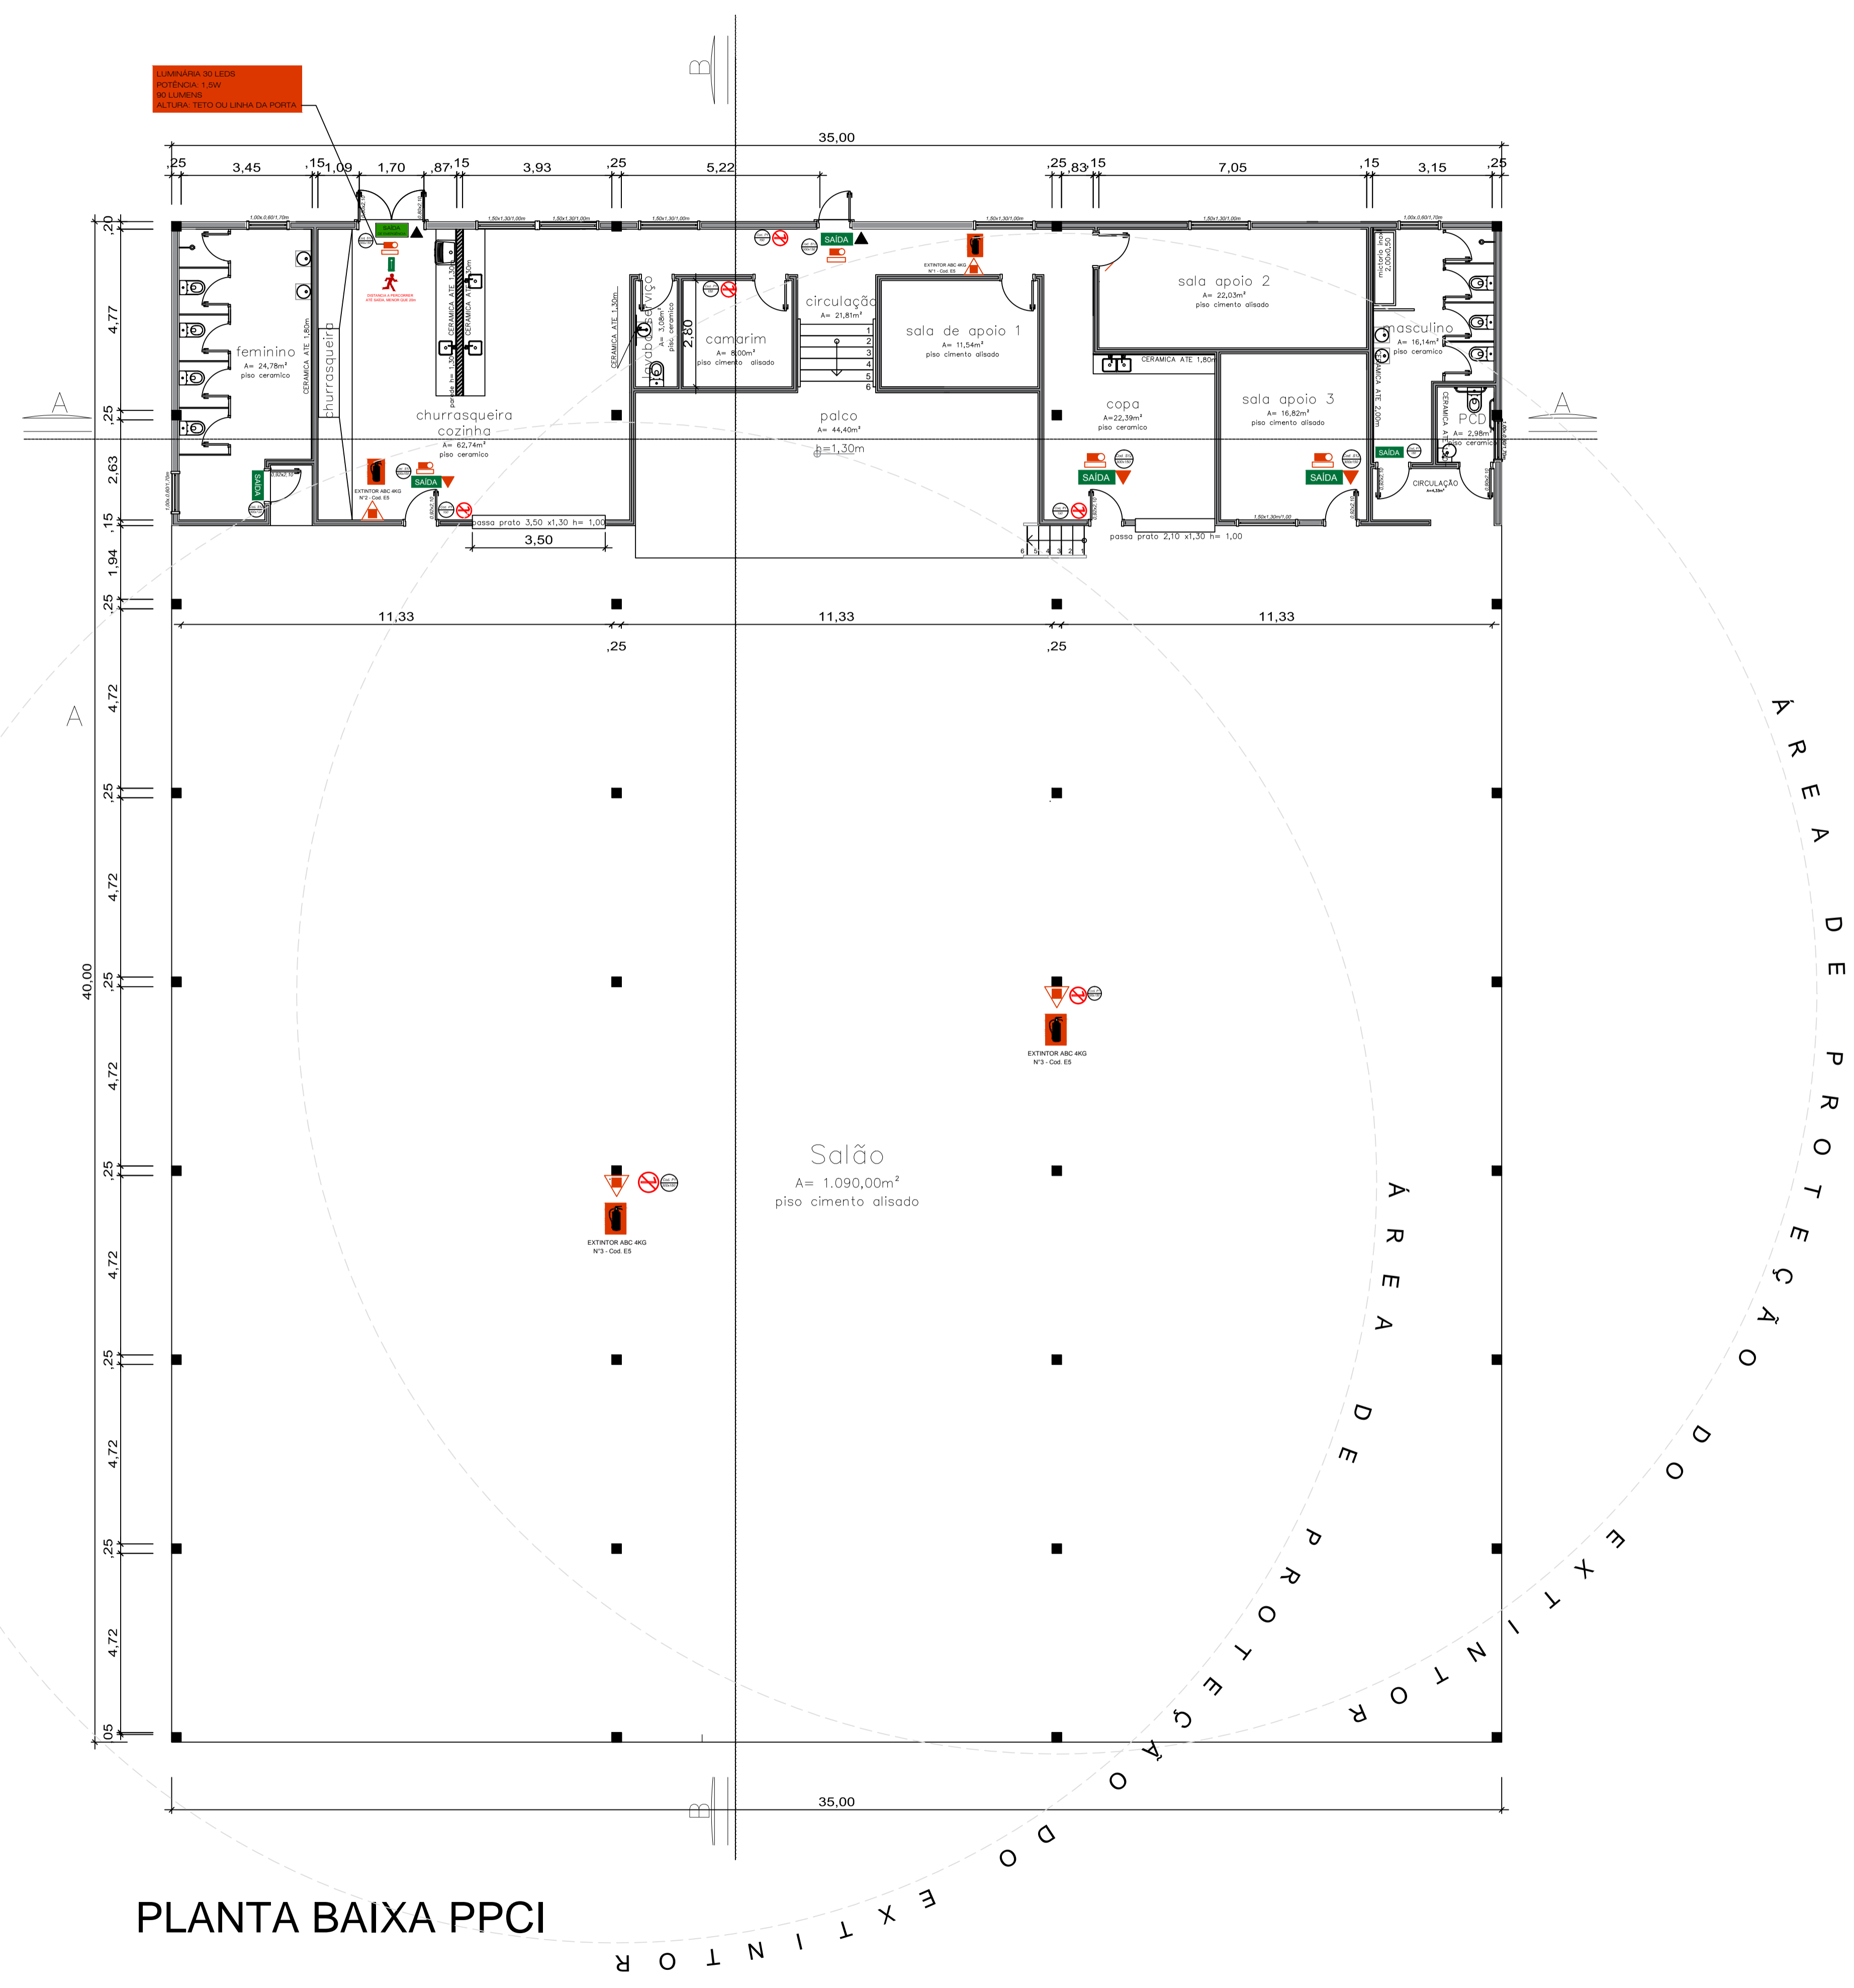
LUMINÁRIA 30 LEDS
POTÊNCIA: 1,5W
90 LUMENS
ALTURA: TETO OU LINHA DA PORTA

B

35,00

,25 3,45 ,15 1,09 1,70 ,87 ,15 3,93 ,25 5,22 ,25 ,83 ,15 7,05 ,15 3,15 ,25

,20 4,77 ,25 2,63 ,15 1,94 ,25 4,72 ,25 4,72 ,25 4,72 ,25 4,72 ,25 4,72 ,25 4,72 ,05

40,00

1,00x0,60/1,70m 1,50x1,30/1,00m 1,50x1,30/1,00m 1,50x1,30/1,00m 1,50x1,30/1,00m 1,50x1,30/1,00m 1,00x0,60/1,70m

SAÍDA

DISTÂNCIA A PERCORRER ATÉ SAÍDA MENOR QUE 30m

EXTINTOR ABC 4KG
Nº1 - Cod. E5

feminino
A= 24,78m²
piso ceramico

CERAMICA ATE 1,80m

churrasqueira

churrasqueira
cozinha
A= 62,74m²
piso ceramico

CERAMICA ATE 1,50m

CERAMICA ATE 1,30m

lavabo serviço
A= 3,08m²
piso ceramico

2,80

camarim
A= 8,00m²
piso cimento alisado

circulação
A= 21,81m²

1 2 3 4 5 6

sala de apoio 1
A= 11,54m²
piso cimento alisado

palco
A= 44,40m²

h=1,30m

sala apoio 2
A= 22,03m²
piso cimento alisado

CERAMICA ATE 1,80m

copa
A=22,39m²
piso ceramico

sala apoio 3
A= 16,82m²
piso cimento alisado

mictorio inox
2,00x0,50

masculino
A= 16,14m²
piso ceramico

CERAMICA ATE 2,00m

PCD
A= 2,98m²
piso ceramico

CIRCULAÇÃO
A=4,39m²

A

A

EXTINTOR ABC 4KG
Nº2 - Cod. E5

SAÍDA

passa prato 3,50 x1,30 h= 1,00

3,50

passa prato 2,10 x1,30 h= 1,00

1,50x1,30/1,00

6 5 4 3 2 1

11,33 11,33 11,33

,25 ,25

A

EXTINTOR ABC 4KG
Nº3 - Cod. E5

Salão
A= 1.090,00m²
piso cimento alisado

EXTINTOR ABC 4KG
Nº3 - Cod. E5

ÁREA DE PROTEÇÃO DO EXTINTOR

ÁREA DE PROTEÇÃO DO EXTINTOR

35,00

B

PLANTA BAIXA PPCI